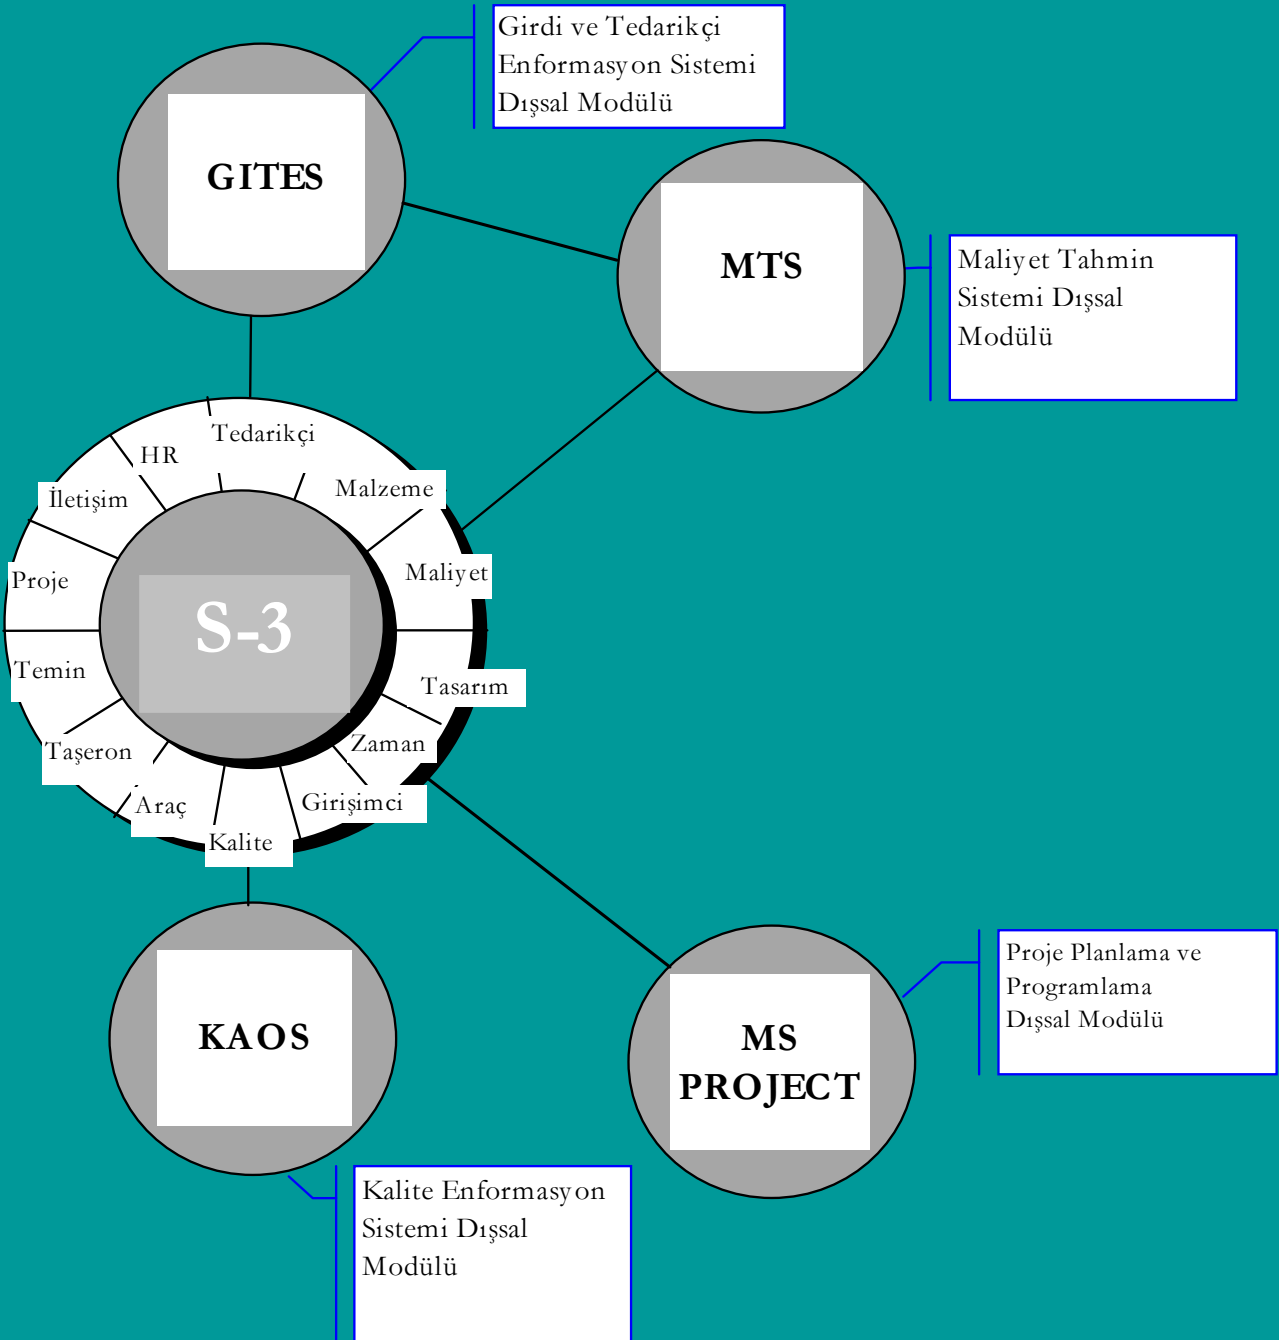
Girdi ve Tedarikçi Enformasyon Sistemi Dışsal Modülü

GITES

MTS

Maliyet Tahmin Sistemi Dışsal Modülü

Tedarikçi
HR
İletişim
Malzeme
Proje
Maliyet
S-3
Temin
Tasarım
Zaman
Taşeron
Girişimci
Araç
Kalite

KAOS

MS PROJECT

Proje Planlama ve Programlama Dışsal Modülü

Kalite Enformasyon Sistemi Dışsal Modülü